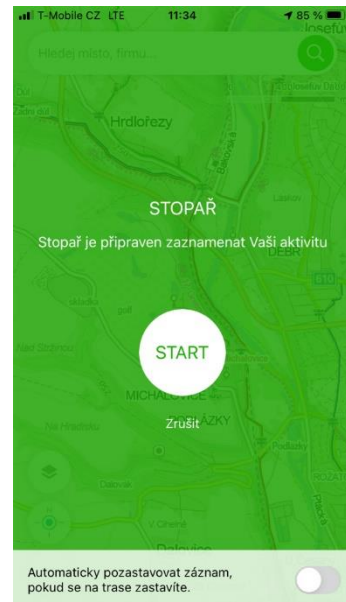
T-Mobile CZ LTE 11:34 85 %

Hledej místo, firmu...

Josefů

Hrdlořezy

STOPAŘ

Stopař je připraven zaznamenat Vaši aktivitu

START

Zrušit

Automaticky pozastavovat záznam, pokud se na trase zastavíte.